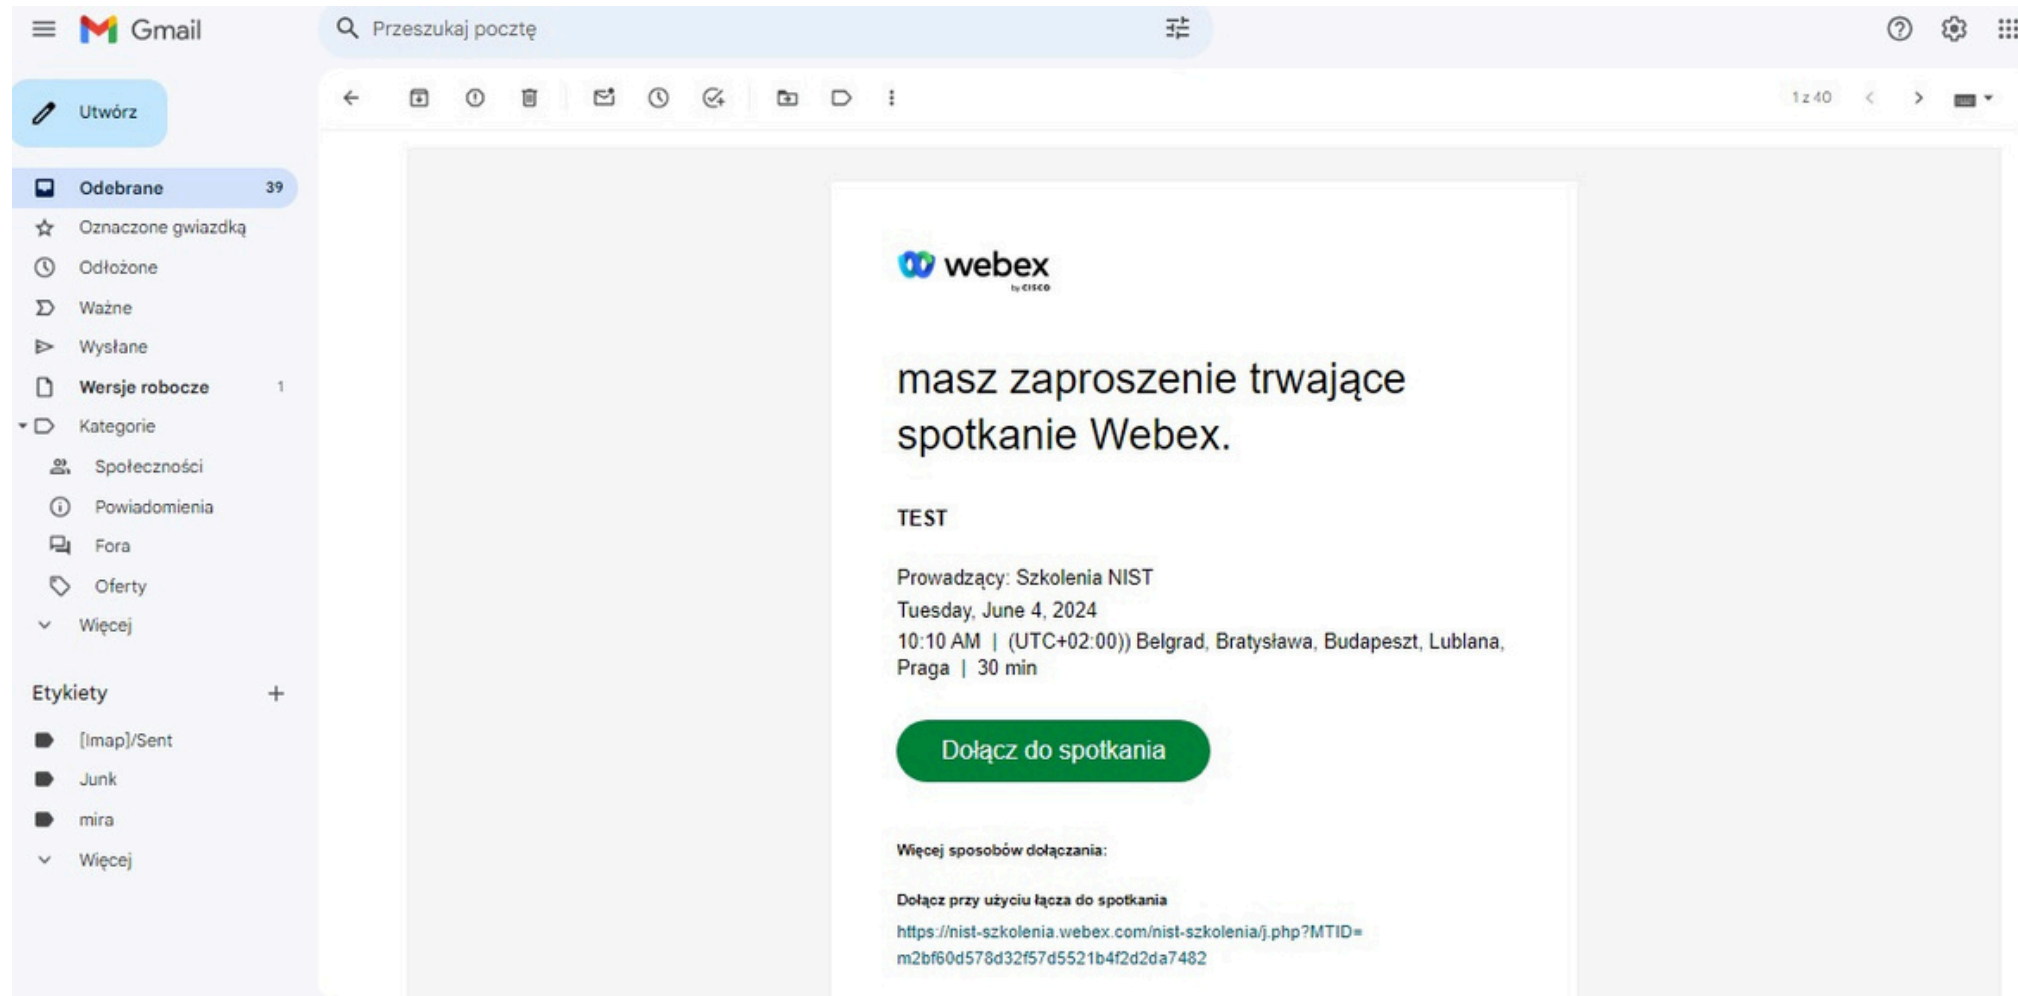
Gmail

Przeszukaj pocztę

Utwórz

Odebrane 39
Oznaczone gwiazdką
Odłożone
Ważne
Wysłane
Wersje robocze 1
Kategorie
Społeczności
Powiadomienia
Fora
Oferty
Więcej

Etykiety +
[Imap]/Sent
Junk
mira
Więcej

1 z 40

webex by cisco

masz zaproszenie trwające spotkanie Webex.

TEST

Prowadzący: Szkolenia NIST
Tuesday, June 4, 2024
10:10 AM | (UTC+02:00)) Belgrad, Bratysława, Budapeszt, Lublana, Praga | 30 min

Dołącz do spotkania

Więcej sposobów dołączania:

Dołącz przy użyciu łącza do spotkania
https://nist-szkolenia.webex.com/nist-szkolenia/j.php?MTID=m2bf60d578d32f57d5521b4f2d2da7482